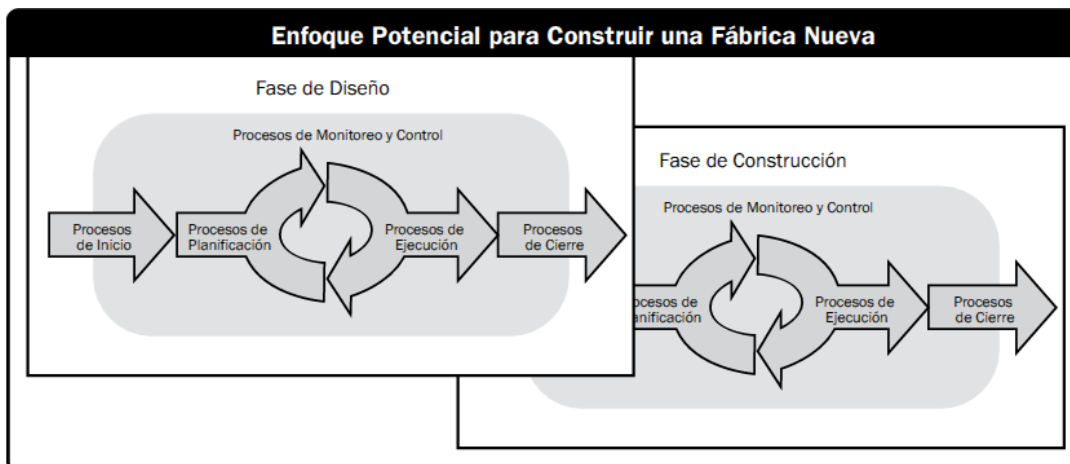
Enfoque Potencial para Construir una Fábrica Nueva

Fase de Diseño

Procesos de Monitoreo y Control

Procesos de Inicio

Procesos de Planificación

Procesos de Ejecución

Procesos de Cierre

Fase de Construcción

Procesos de Monitoreo y Control

ocesos de lanificación

Procesos de Ejecución

Procesos de Cierre